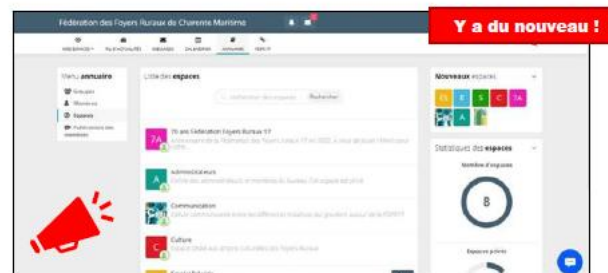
Fédération des Foyers Ruraux de Charente Maritime

Y a du nouveau !

RÉSEAU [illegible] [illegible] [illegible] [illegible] ANNUAIRE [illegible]

Menu annuaire

Groupes

Membres

Espaces

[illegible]

Liste des espaces

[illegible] Rechercher

7A 75 ans Fédération Foyers Ruraux 17

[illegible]

A Administrateurs

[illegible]

Communication

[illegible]

C Culture

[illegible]

Nouveaux espaces

Statistiques des espaces

Nombre d'espaces

8

Espaces privés